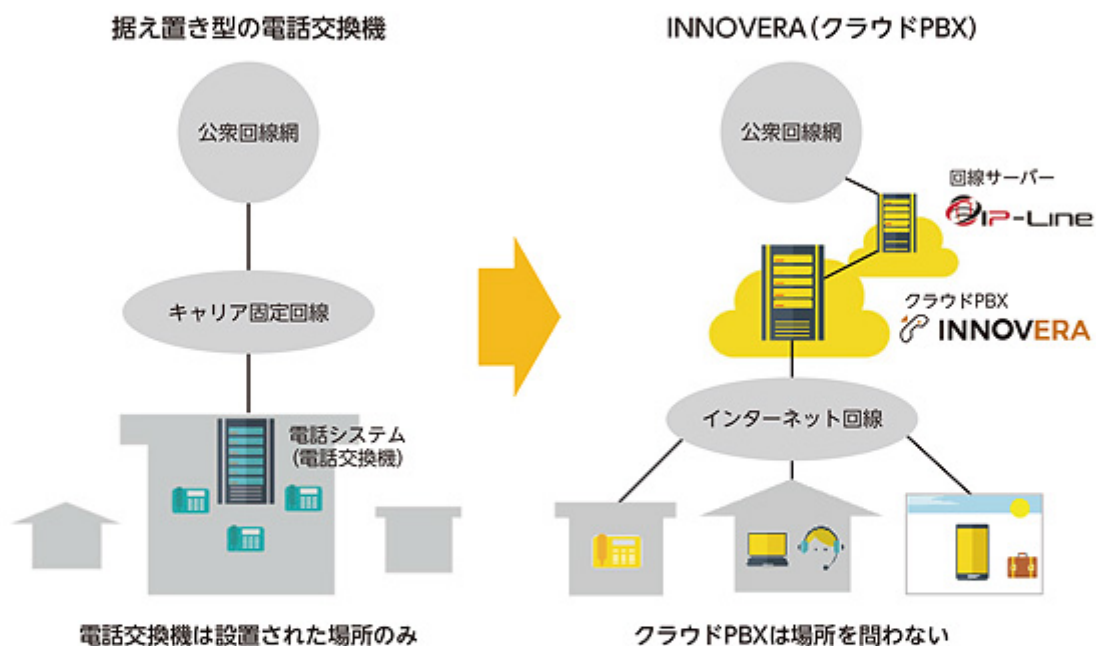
据え置き型の電話交換機

公衆回線網

キャリア固定回線

電話システム
(電話交換機)

電話交換機は設置された場所のみ

INNOVERA(クラウドPBX)

公衆回線網

回線サーバー
IP-Line

クラウドPBX
INNOVERA

インターネット回線

クラウドPBXは場所を問わない